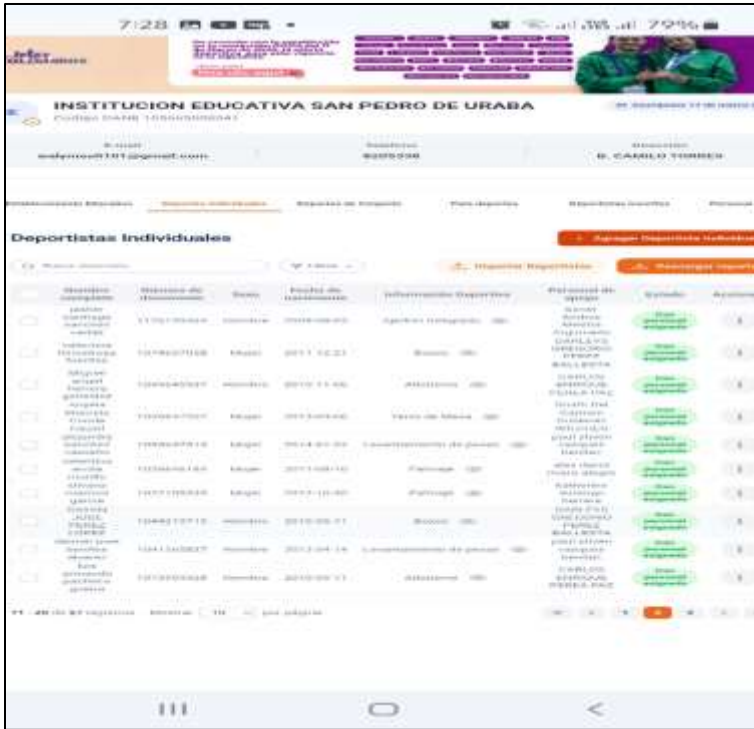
7:28

79%

INSTITUCION EDUCATIVA SAN PEDRO DE URABA
Codigo DANE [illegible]

E-mail
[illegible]@gmail.com

Teléfono
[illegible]

Dirección
B. CAMILO TORRES

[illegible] Escolares | Deportes Individuales | Deportes de Conjunto | Para deportes | Deportistas Inscritos | Personal

Deportistas Individuales

+ Agregar Deportista Individual

Buscar deportista

Filtros

Importar Deportistas

Descargar reporte

| | Nombre completo | Número de documento | Sexo | Fecha de nacimiento | Información Deportiva | Personal de apoyo | Estado | Acciones |
|---|---|---|---|---|---|---|---|---|
| | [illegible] | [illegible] | Hombre | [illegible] | Ajedrez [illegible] | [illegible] | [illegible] | |
| | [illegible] | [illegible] | Mujer | 2011-12-21 | Boxeo | DARLEYS GREGORIO PEREZ BALLESTA | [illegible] | |
| | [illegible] | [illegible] | Hombre | 2010-11-06 | Atletismo | CARLOS ENRIQUE PEÑA PAZ | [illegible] | |
| | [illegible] | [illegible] | Mujer | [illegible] | Tenis de Mesa | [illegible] | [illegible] | |
| | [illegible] | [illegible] | Mujer | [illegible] | Levantamiento de pesas | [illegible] | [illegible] | |
| | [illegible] | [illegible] | Mujer | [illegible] | Patinaje | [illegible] | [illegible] | |
| | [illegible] | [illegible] | Mujer | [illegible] | Patinaje | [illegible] | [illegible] | |
| | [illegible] JOSE PEREZ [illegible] | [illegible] | Hombre | 2010-05-11 | Boxeo | DARLEYS GREGORIO PEREZ BALLESTA | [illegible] | |
| | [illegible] | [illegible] | Hombre | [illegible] | Levantamiento de pesas | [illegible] | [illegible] | |
| | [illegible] | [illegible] | Hombre | 2010-05-11 | Atletismo | CARLOS ENRIQUE PEÑA PAZ | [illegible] | |

11 - 20 de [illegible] registros  Mostrar 10 por página